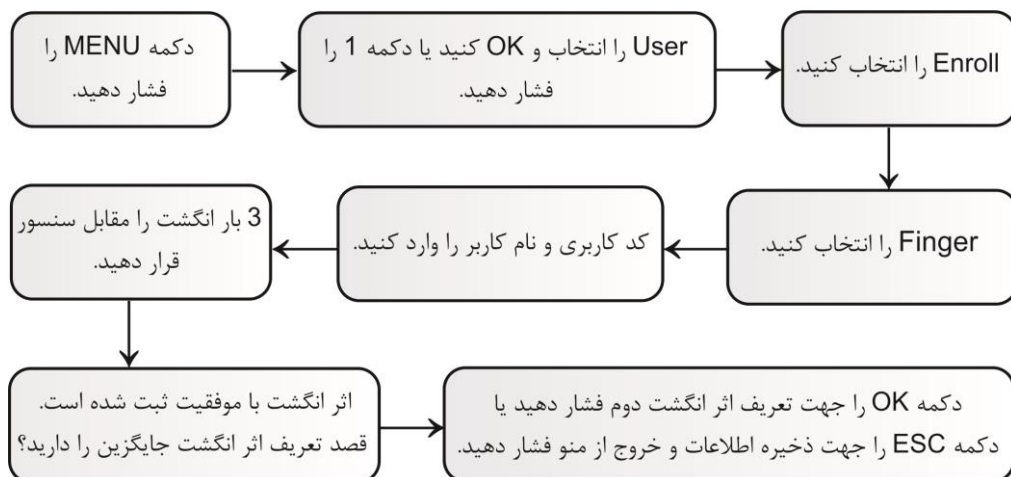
دکمه MENU را فشار دهید.

User را انتخاب و OK کنید یا دکمه 1 را فشار دهید.

Enroll را انتخاب کنید.

Finger را انتخاب کنید.

کد کاربری و نام کاربر را وارد کنید.

3 بار انگشت را مقابل سنسور قرار دهید.

اثر انگشت با موفقیت ثبت شده است. قصد تعریف اثر انگشت جایگزین را دارید؟

دکمه OK را جهت تعریف اثر انگشت دوم فشار دهید یا دکمه ESC را جهت ذخیره اطلاعات و خروج از منو فشار دهید.